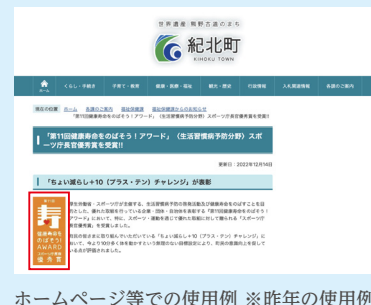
世界遺産 熊野古道のまち
紀北町
KIHOKU TOWN

ホーム　くらし・手続き　子育て・教育　健康・医療・福祉　観光・歴史　行政情報　入札関連情報　各課のご案内

現在の位置　ホーム　各課のご案内　福祉保健課　福祉保健課からのお知らせ
「第11回健康寿命をのばそう！アワード」（生活習慣病予防分野）スポーツ庁長官優秀賞を受賞

「第11回健康寿命をのばそう！アワード」（生活習慣病予防分野）スポーツ庁長官優秀賞を受賞!!

更新日：2022年12月16日

「ちょい減らし＋10（プラス・テン）チャレンジ」が表彰

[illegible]

第11回
健康寿命を
のばそう！
AWARD
優秀賞

ホームページ等での使用例 ※昨年の使用例